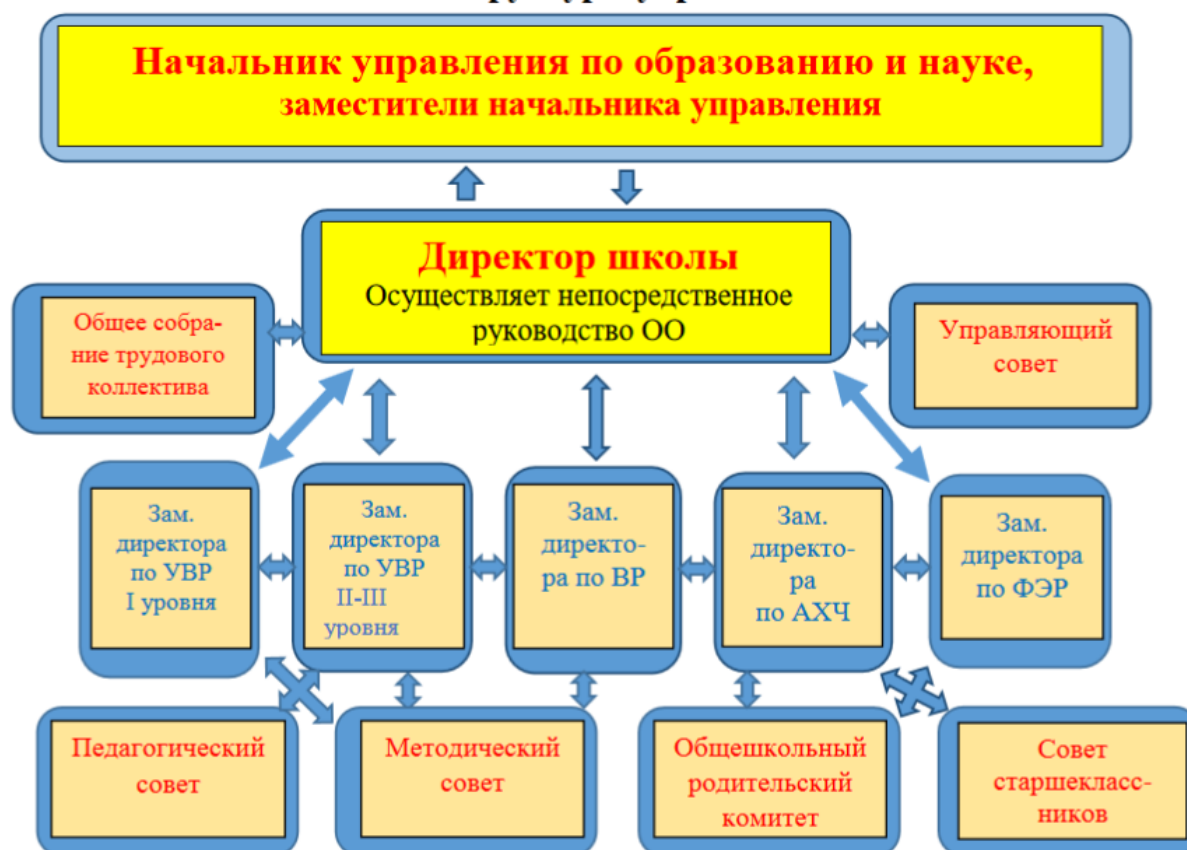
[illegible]

Начальник управления по образованию и науке, заместители начальника управления

Директор школы
Осуществляет непосредственное руководство ОО

Общее собрание трудового коллектива

Управляющий совет

Зам. директора по УВР I уровня

Зам. директора по УВР II-III уровня

Зам. директора по ВР

Зам. директора по АХЧ

Зам. директора по ФЭР

Педагогический совет

Методический совет

Общешкольный родительский комитет

Совет старшеклассников